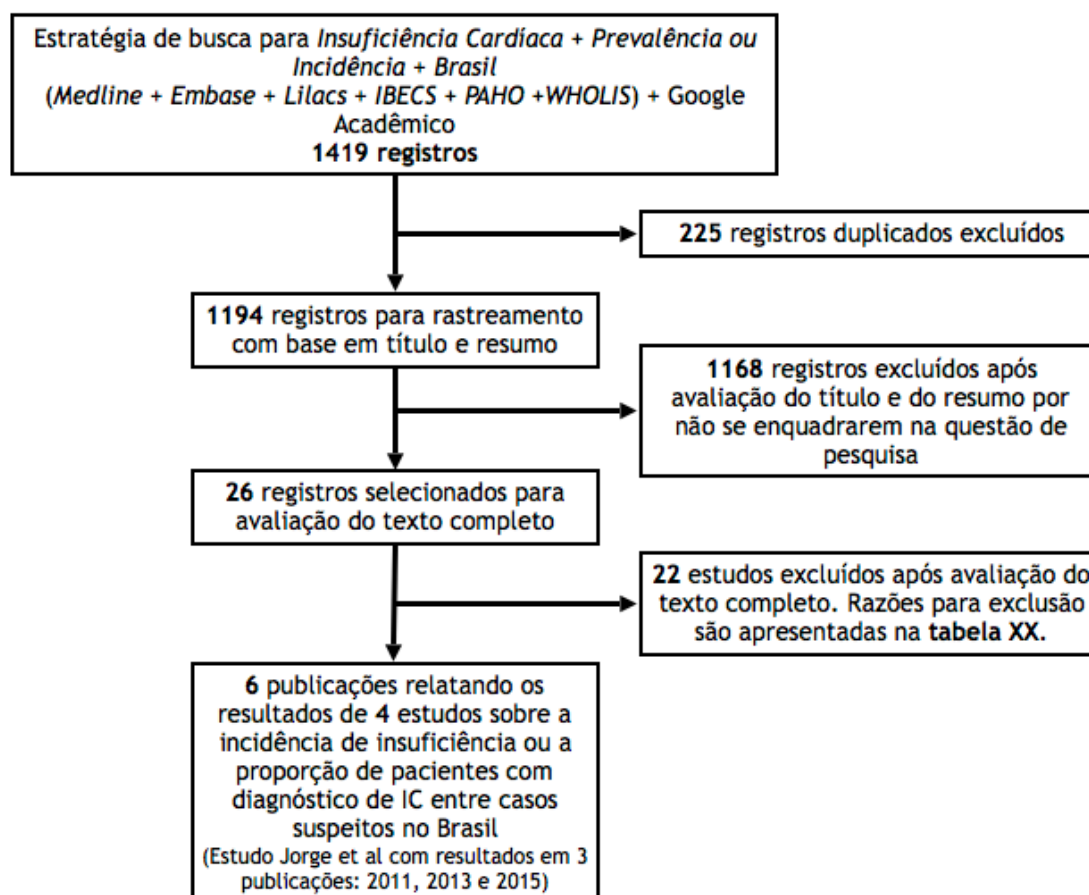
Estratégia de busca para *Insuficiência Cardíaca* + *Prevalência ou Incidência* + *Brasil* (*Medline* + *Embase* + *Lilacs* + *IBECS* + *PAHO* +*WHOLIS*) + Google Acadêmico
**1419 registros**

**225** registros duplicados excluídos

**1194** registros para rastreamento com base em título e resumo

**1168** registros excluídos após avaliação do título e do resumo por não se enquadrarem na questão de pesquisa

**26** registros selecionados para avaliação do texto completo

**22** estudos excluídos após avaliação do texto completo. Razões para exclusão são apresentadas na **tabela XX.**

**6** publicações relatando os resultados de **4** estudos sobre a incidência de insuficiência ou a proporção de pacientes com diagnóstico de IC entre casos suspeitos no Brasil
(Estudo Jorge et al com resultados em 3 publicações: 2011, 2013 e 2015)